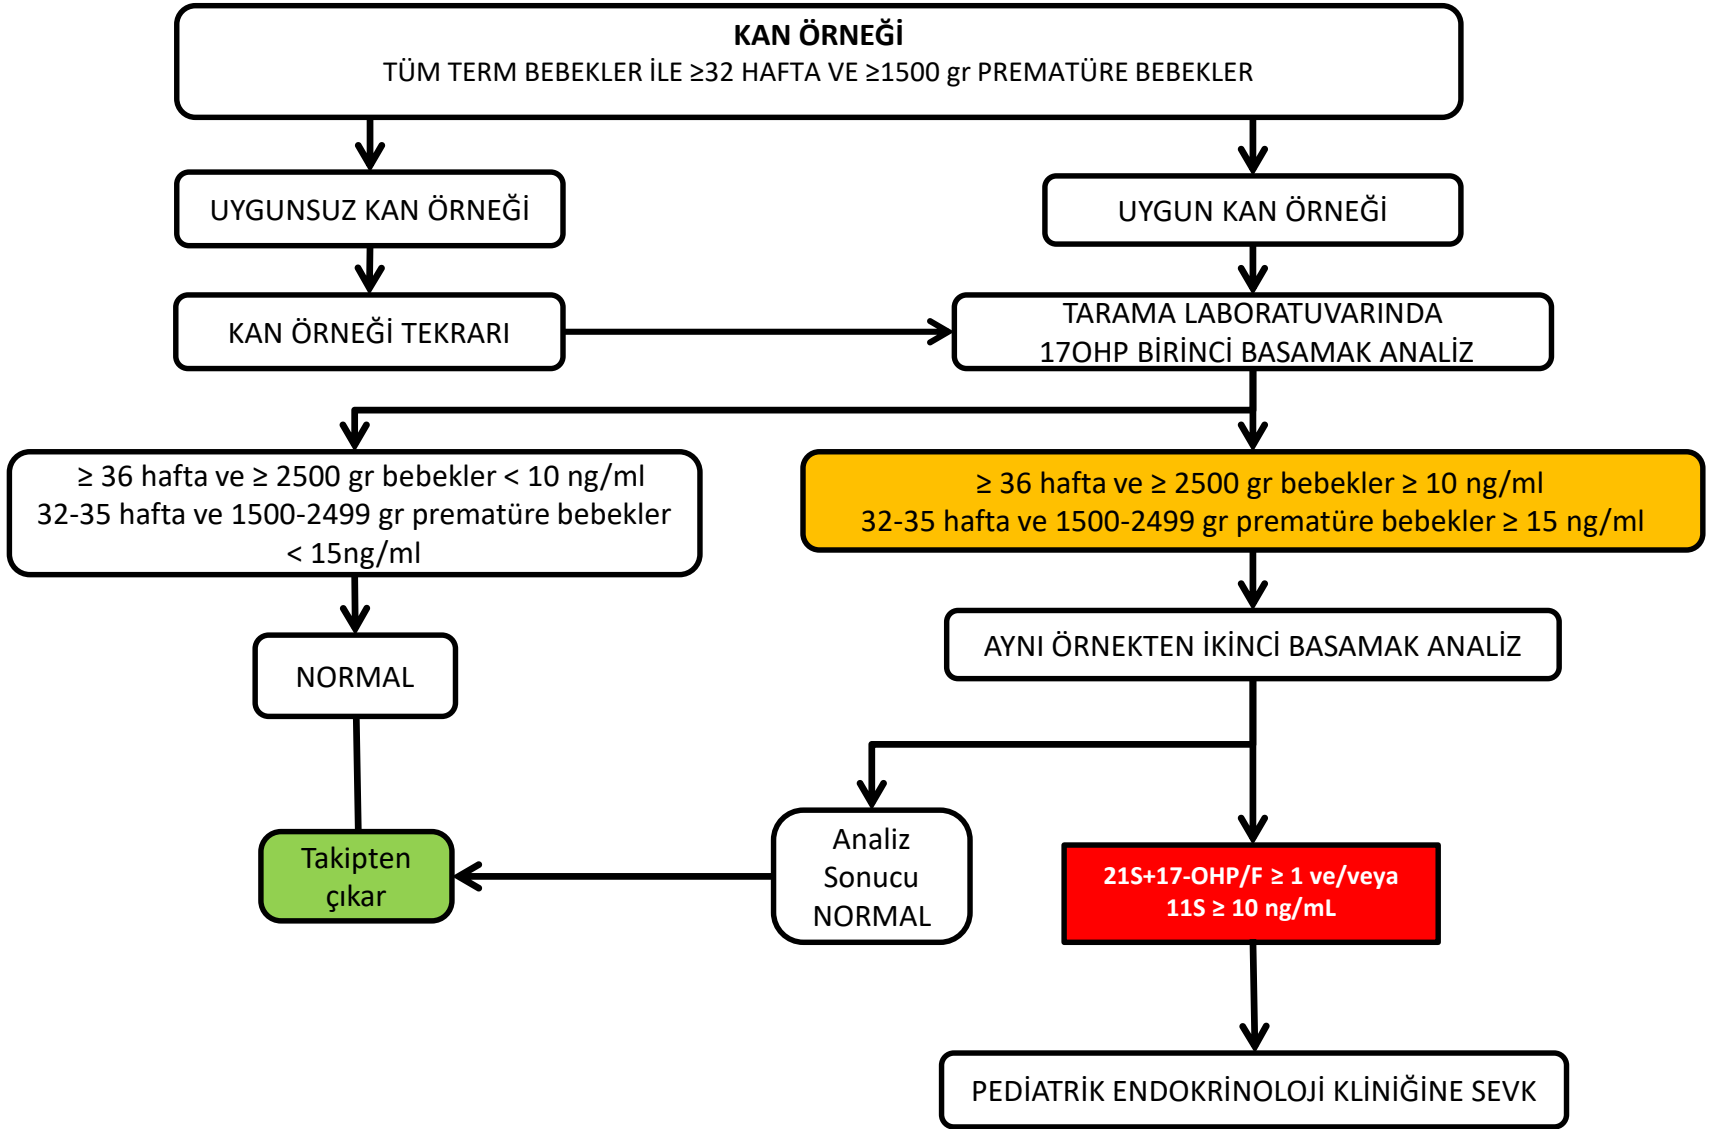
KAN ÖRNEĞİ
TÜM TERM BEBEKLER İLE ≥32 HAFTA VE ≥1500 gr PREMATÜRE BEBEKLER

UYGUNSUZ KAN ÖRNEĞİ

UYGUN KAN ÖRNEĞİ

KAN ÖRNEĞİ TEKRARI

TARAMA LABORATUVARINDA
17OHP BİRİNCİ BASAMAK ANALİZ

≥ 36 hafta ve ≥ 2500 gr bebekler < 10 ng/ml
32-35 hafta ve 1500-2499 gr prematüre bebekler < 15ng/ml

≥ 36 hafta ve ≥ 2500 gr bebekler ≥ 10 ng/ml
32-35 hafta ve 1500-2499 gr prematüre bebekler ≥ 15 ng/ml

NORMAL

AYNI ÖRNEKTEN İKİNCİ BASAMAK ANALİZ

Takipten çıkar

Analiz Sonucu NORMAL

21S+17-OHP/F ≥ 1 ve/veya
11S ≥ 10 ng/mL

PEDİATRİK ENDOKRİNOLOJİ KLİNİĞİNE SEVK